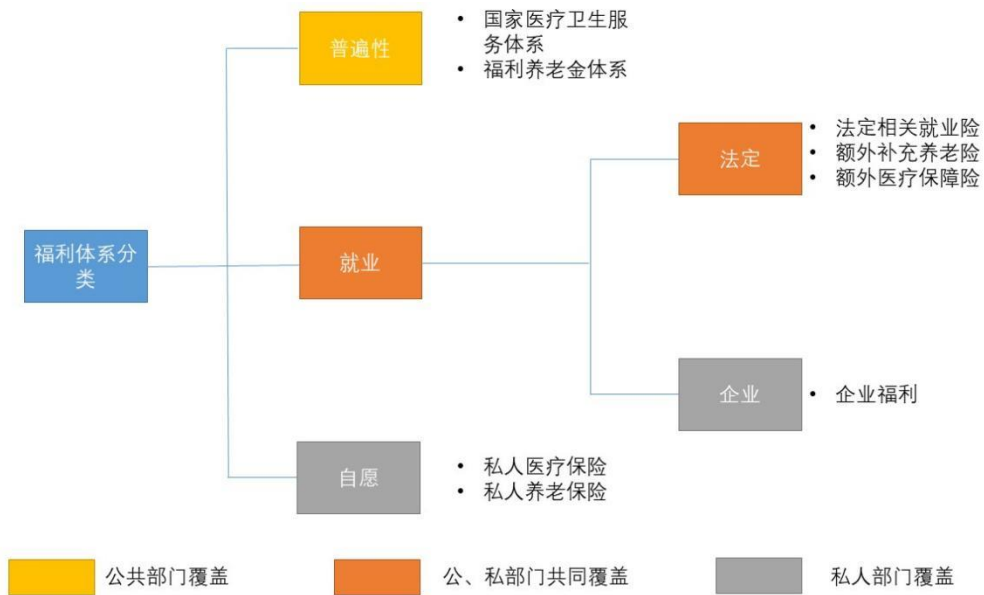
福利体系分类

普遍性
• 国家医疗卫生服务体系
• 福利养老金体系

就业

法定
• 法定相关就业险
• 额外补充养老险
• 额外医疗保障险

企业
• 企业福利

自愿
• 私人医疗保险
• 私人养老保险

公共部门覆盖
公、私部门共同覆盖
私人部门覆盖